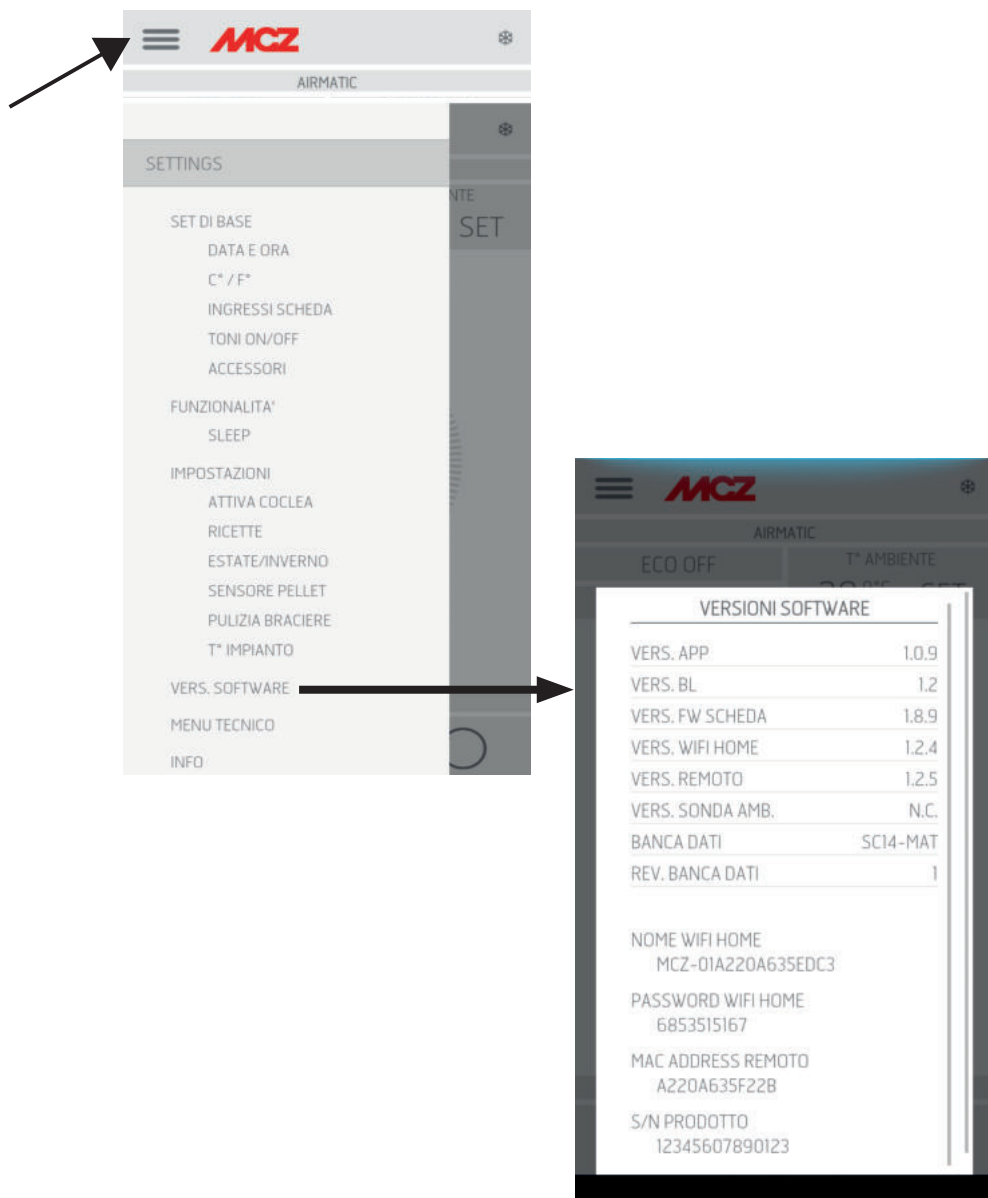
MCZ

AIRMATIC

SETTINGS

NTE
SET

SET DI BASE
DATA E ORA
C° / F°
INGRESSI SCHEDA
TONI ON/OFF
ACCESSORI

FUNZIONALITA'
SLEEP

IMPOSTAZIONI
ATTIVA COCLEA
RICETTE
ESTATE/INVERNO
SENSORE PELLET
PULIZIA BRACIERE
T° IMPIANTO

VERS. SOFTWARE

MENU TECNICO

INFO

MCZ

AIRMATIC

ECO OFF

T° AMBIENTE

VERSIONI SOFTWARE

| | |
|---|---|
| VERS. APP | 1.0.9 |
| VERS. BL | 1.2 |
| VERS. FW SCHEDA | 1.8.9 |
| VERS. WIFI HOME | 1.2.4 |
| VERS. REMOTO | 1.2.5 |
| VERS. SONDA AMB. | N.C. |
| BANCA DATI | SC14-MAT |
| REV. BANCA DATI | 1 |

NOME WIFI HOME
MCZ-01A220A635EDC3

PASSWORD WIFI HOME
6853515167

MAC ADDRESS REMOTO
A220A635F22B

S/N PRODOTTO
12345607890123